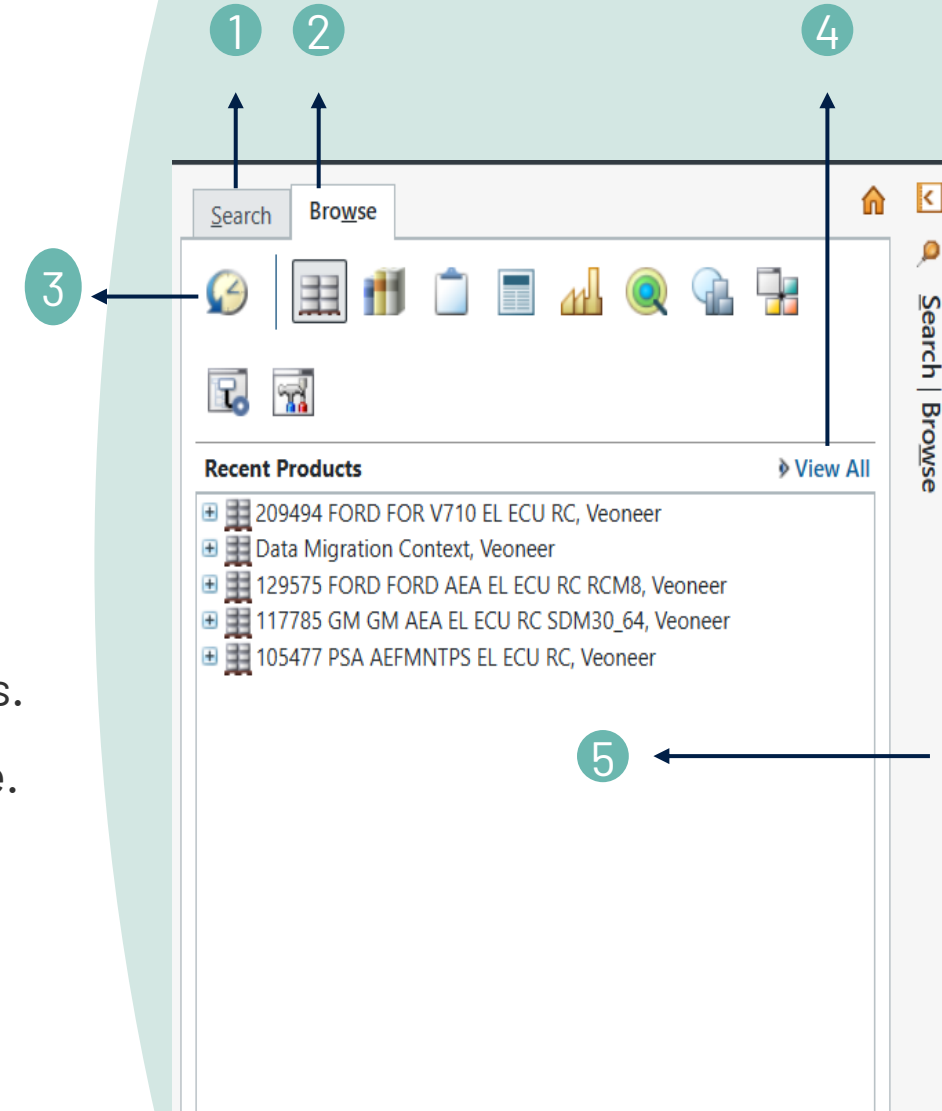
1 2 4

Search Browse

3

Recent Products

View All

209494 FORD FOR V710 EL ECU RC, Veoneer
Data Migration Context, Veoneer
129575 FORD FORD AEA EL ECU RC RCM8, Veoneer
117785 GM GM AEA EL ECU RC SDM30_64, Veoneer
105477 PSA AEFMNTPS EL ECU RC, Veoneer

s.
e.

5

Search | Browse